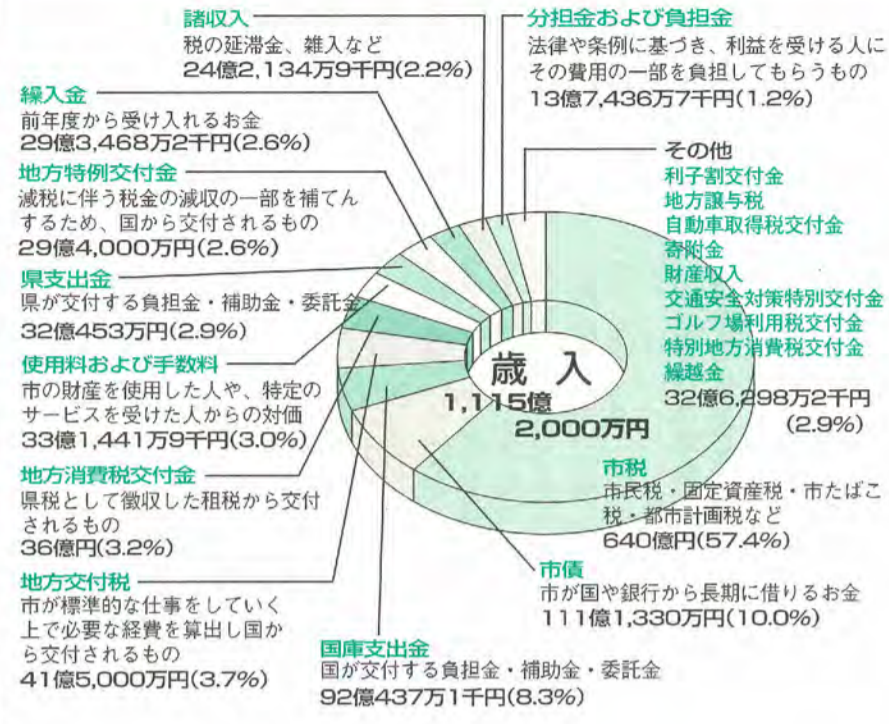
諸収入
税の延滞金、雑入など
24億2,134万9千円(2.2%)

分担金および負担金
法律や条例に基づき、利益を受ける人にその費用の一部を負担してもらうもの
13億7,436万7千円(1.2%)

繰入金
前年度から受け入れるお金
29億3,468万2千円(2.6%)

地方特例交付金
減税に伴う税金の減収の一部を補てんするため、国から交付されるもの
29億4,000万円(2.6%)

その他
利子割交付金
地方譲与税
自動車取得税交付金
寄附金
財産収入
交通安全対策特別交付金
ゴルフ場利用税交付金
特別地方消費税交付金
繰越金
32億6,298万2千円(2.9%)

県支出金
県が交付する負担金・補助金・委託金
32億453万円(2.9%)

使用料および手数料
市の財産を使用した人や、特定のサービスを受けた人からの対価
33億1,441万9千円(3.0%)

歳入
1,115億2,000万円

地方消費税交付金
県税として徴収した租税から交付されるもの
36億円(3.2%)

市税
市民税・固定資産税・市たばこ税・都市計画税など
640億円(57.4%)

地方交付税
市が標準的な仕事をしていく上で必要な経費を算出し国から交付されるもの
41億5,000万円(3.7%)

市債
市が国や銀行から長期に借りるお金
111億1,330万円(10.0%)

国庫支出金
国が交付する負担金・補助金・委託金
92億437万1千円(8.3%)